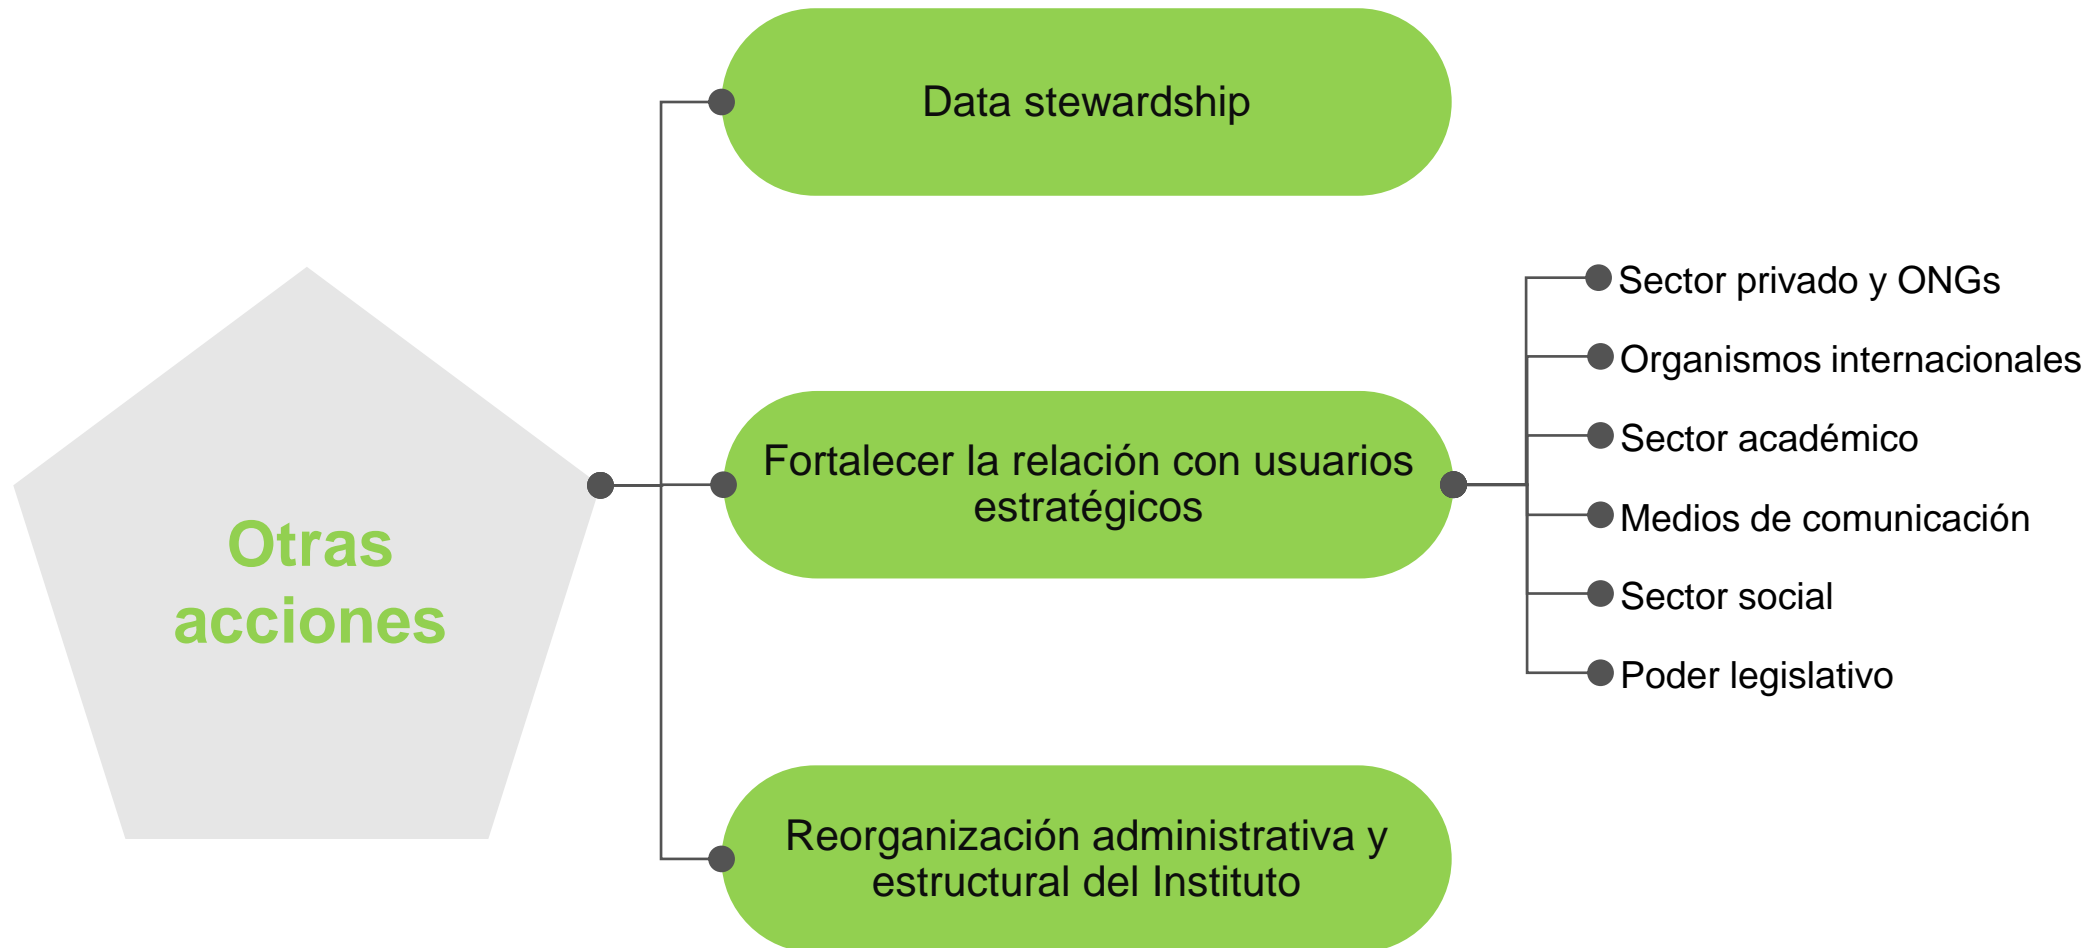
Otras acciones

Data stewardship

Fortalecer la relación con usuarios estratégicos

Sector privado y ONGs
Organismos internacionales
Sector académico
Medios de comunicación
Sector social
Poder legislativo

Reorganización administrativa y estructural del Instituto